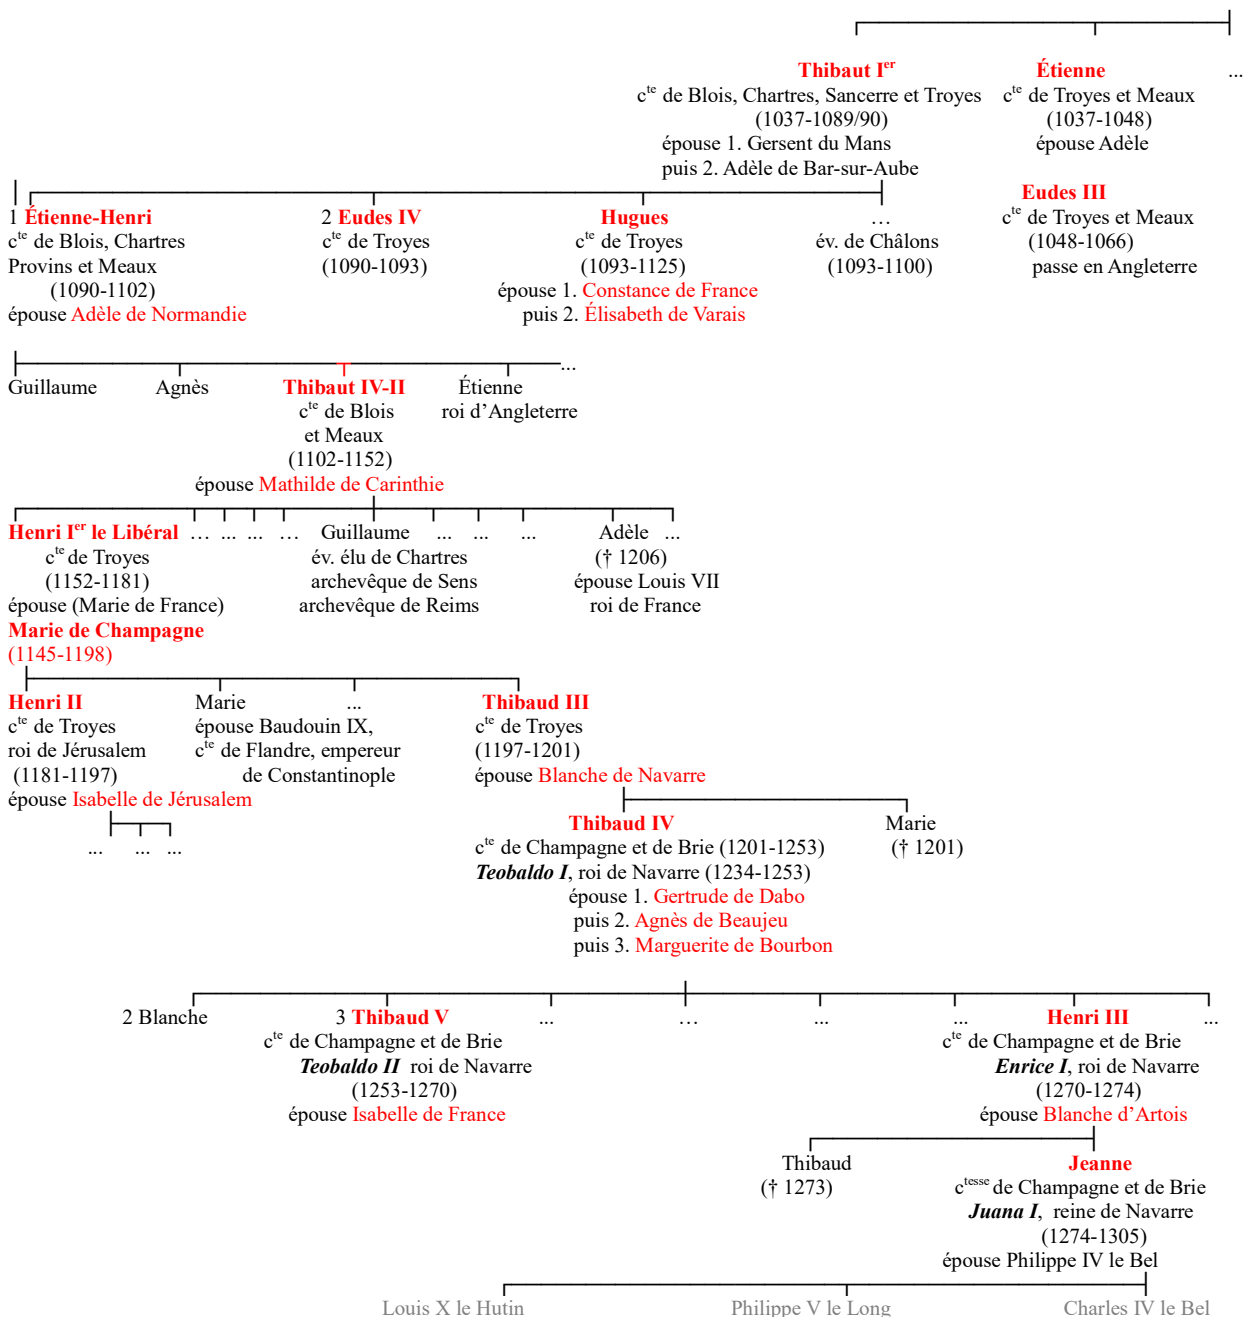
Thibaut I$^{er}$
c$^{te}$ de Blois, Chartres, Sancerre et Troyes
(1037-1089/90)
épouse 1. Gersent du Mans
puis 2. Adèle de Bar-sur-Aube

Étienne
c$^{te}$ de Troyes et Meaux
(1037-1048)
épouse Adèle

...

Eudes III
c$^{te}$ de Troyes et Meaux
(1048-1066)
passe en Angleterre

1 Étienne-Henri
c$^{te}$ de Blois, Chartres
Provins et Meaux
(1090-1102)
épouse Adèle de Normandie

2 Eudes IV
c$^{te}$ de Troyes
(1090-1093)

Hugues
c$^{te}$ de Troyes
(1093-1125)
épouse 1. Constance de France
puis 2. Élisabeth de Varais

...
év. de Châlons
(1093-1100)

Guillaume

Agnès

Thibaut IV-II
c$^{te}$ de Blois
et Meaux
(1102-1152)
épouse Mathilde de Carinthie

Étienne
roi d'Angleterre

...

Henri I$^{er}$ le Libéral
c$^{te}$ de Troyes
(1152-1181)
épouse (Marie de France)
Marie de Champagne
(1145-1198)

... ... ... ...

Guillaume
év. élu de Chartres
archevêque de Sens
archevêque de Reims

... ... ...

Adèle
(† 1206)
épouse Louis VII
roi de France

...

Henri II
c$^{te}$ de Troyes
roi de Jérusalem
(1181-1197)
épouse Isabelle de Jérusalem

... ... ...

Marie
épouse Baudouin IX,
c$^{te}$ de Flandre, empereur
de Constantinople

...

Thibaud III
c$^{te}$ de Troyes
(1197-1201)
épouse Blanche de Navarre

Thibaud IV
c$^{te}$ de Champagne et de Brie (1201-1253)
***Teobaldo I***, roi de Navarre (1234-1253)
épouse 1. Gertrude de Dabo
puis 2. Agnès de Beaujeu
puis 3. Marguerite de Bourbon

Marie
(† 1201)

2 Blanche

3 Thibaud V
c$^{te}$ de Champagne et de Brie
***Teobaldo II*** roi de Navarre
(1253-1270)
épouse Isabelle de France

... ... ... ...

Henri III
c$^{te}$ de Champagne et de Brie
***Enrice I***, roi de Navarre
(1270-1274)
épouse Blanche d'Artois

...

Thibaud
(† 1273)

Jeanne
c$^{tesse}$ de Champagne et de Brie
***Juana I***, reine de Navarre
(1274-1305)
épouse Philippe IV le Bel

Louis X le Hutin

Philippe V le Long

Charles IV le Bel